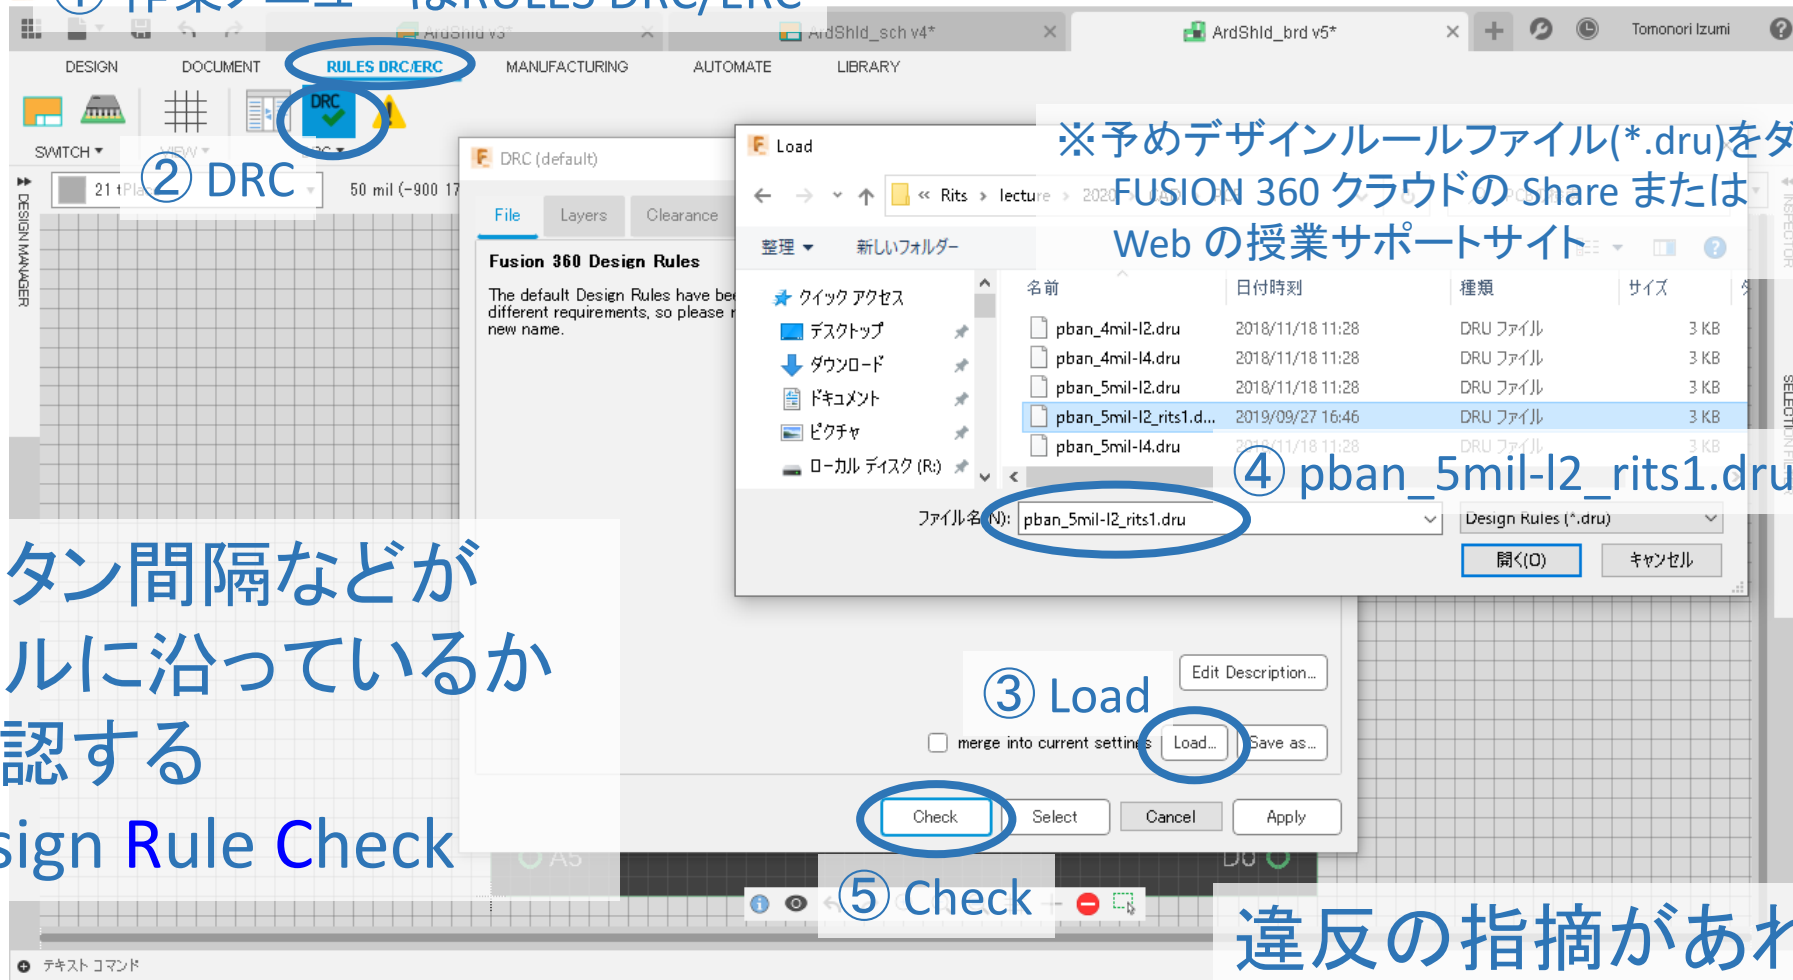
① 作業ブニュー　はRULES DRC/ERC

ArdShld v3*
ArdShld_sch v4*
ArdShld_brd v5*
Tomonori Izumi

DESIGN　DOCUMENT　RULES DRC/ERC　MANUFACTURING　AUTOMATE　LIBRARY

SWITCH ▾
DRC
② DRC
21 t Pla
50 mil (-900 17

DESIGN MANAGER

DRC (default)
File　Layers　Clearance
Fusion 360 Design Rules
The default Design Rules have bee different requirements, so please r new name.

Load
« Rits › lecture › 2020
整理 ▾　新しいフォルダー
クイック アクセス
デスクトップ
ダウンロード
ドキュメント
ピクチャ
ローカル ディスク (R:)

| 名前 | 日付時刻 | 種類 | サイズ |
|---|---|---|---|
| pban_4mil-l2.dru | 2018/11/18 11:28 | DRU ファイル | 3 KB |
| pban_4mil-l4.dru | 2018/11/18 11:28 | DRU ファイル | 3 KB |
| pban_5mil-l2.dru | 2018/11/18 11:28 | DRU ファイル | 3 KB |
| pban_5mil-l2_rits1.d... | 2019/09/27 16:46 | DRU ファイル | 3 KB |
| pban_5mil-l4.dru | 2018/11/18 11:28 | DRU ファイル | 3 KB |

ファイル名(N): pban_5mil-l2_rits1.dru
Design Rules (*.dru)
開く(O)　キャンセル

※予めデザインルールファイル(*.dru)をダ
FUSION 360 クラウドの Share または
Web の授業サポートサイト

④ pban_5mil-l2_rits1.dru

タン間隔などが
ルに沿っているか
認する
sign Rule Check

③ Load
Edit Description...
merge into current settings　Load...　Save as...
Check　Select　Cancel　Apply

⑤ Check

違反の指摘があれ

テキスト コマンド
INSPECTOR
SELECTION F